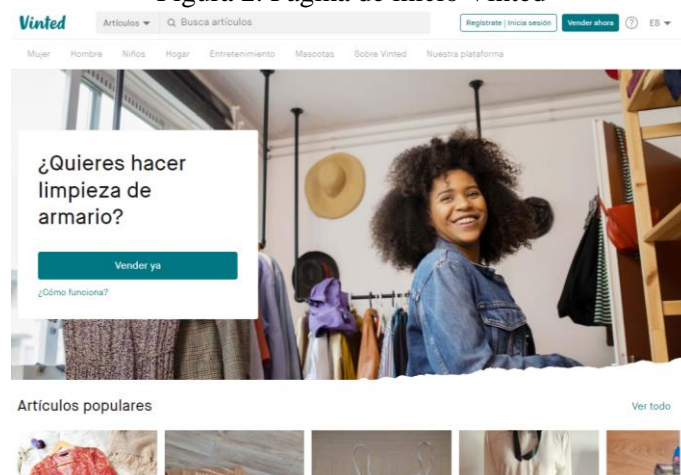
Figura 2. Página de inicio Vinted

Vinted Artículos ▾ Busca artículos Regístrate | Inicia sesión Vender ahora ? ES ▾

Mujer Hombre Niños Hogar Entretenimiento Mascotas Sobre Vinted Nuestra plataforma

¿Quieres hacer limpieza de armario?

Vender ya

¿Cómo funciona?

Artículos populares

Ver todo